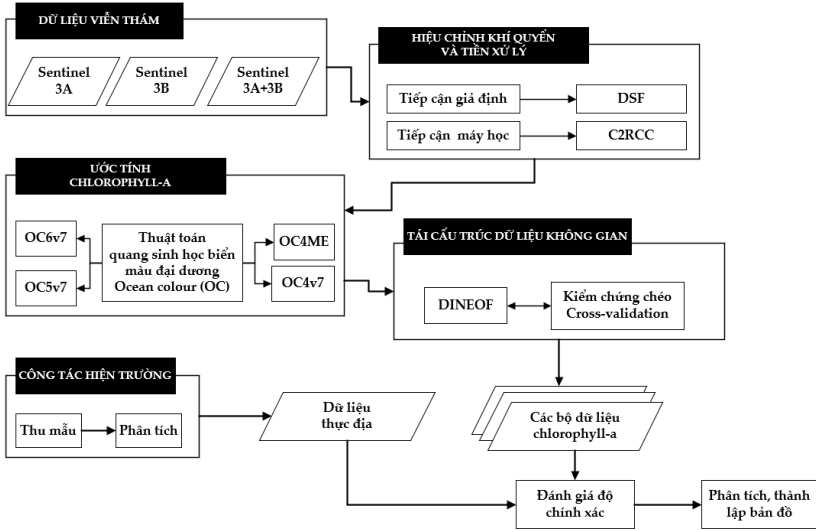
DỮ LIỆU VIỄN THÁM

Sentinel 3A

Sentinel 3B

Sentinel 3A+3B

HIỆU CHỈNH KHÍ QUYỂN VÀ TIỀN XỬ LÝ

Tiếp cận giả định

DSF

Tiếp cận máy học

C2RCC

ƯỚC TÍNH CHLOROPHYLL-A

OC6v7

OC5v7

Thuật toán quang sinh học biển màu đại dương Ocean colour (OC)

OC4ME

OC4v7

TÁI CẤU TRÚC DỮ LIỆU KHÔNG GIAN

DINEOF

Kiểm chứng chéo Cross-validation

CÔNG TÁC HIỆN TRƯỜNG

Thu mẫu

Phân tích

Dữ liệu thực địa

Các bộ dữ liệu chlorophyll-a

Đánh giá độ chính xác

Phân tích, thành lập bản đồ